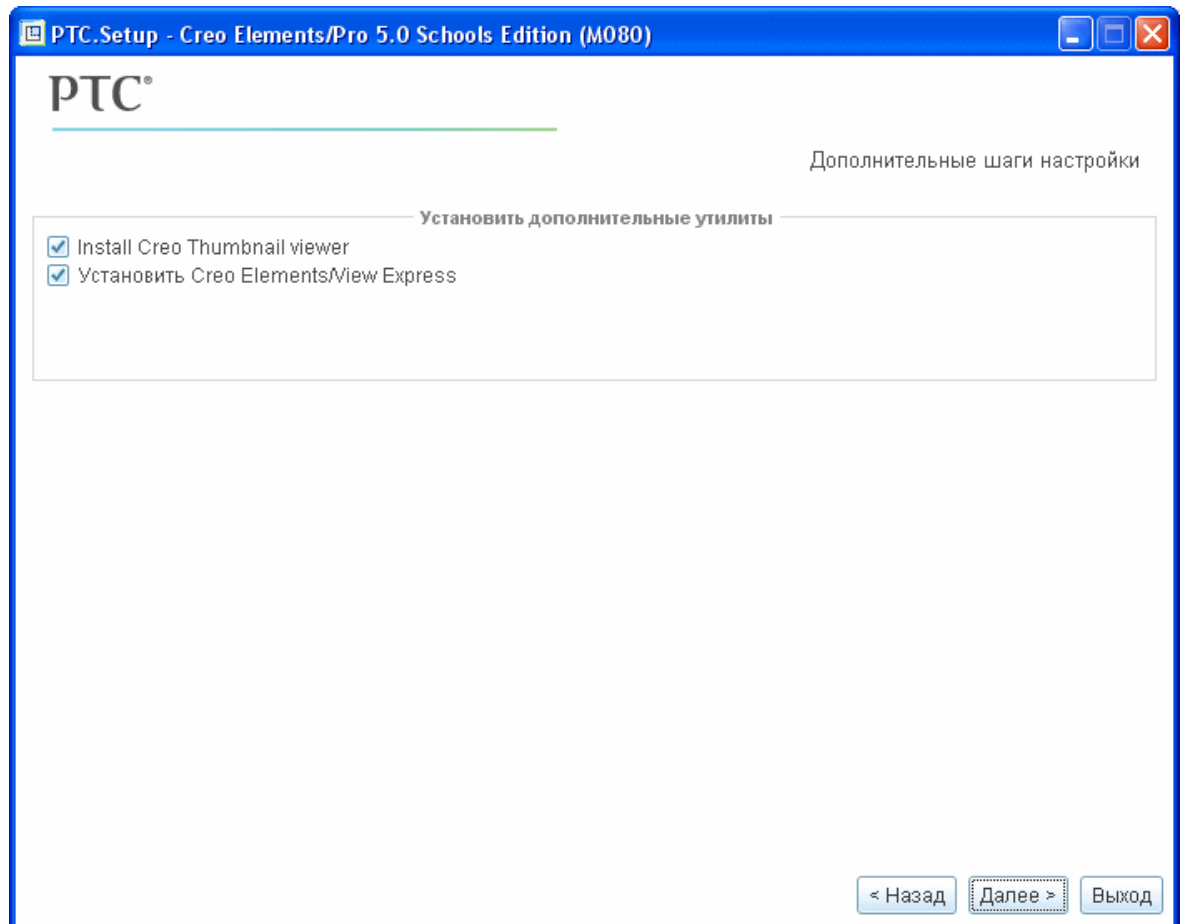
PTC.Setup - Creo Elements/Pro 5.0 Schools Edition (M080)

PTC®

Дополнительные шаги настройки

Установить дополнительные утилиты

Install Creo Thumbnail viewer

Установить Creo Elements/View Express

< Назад | Далее > | Выход